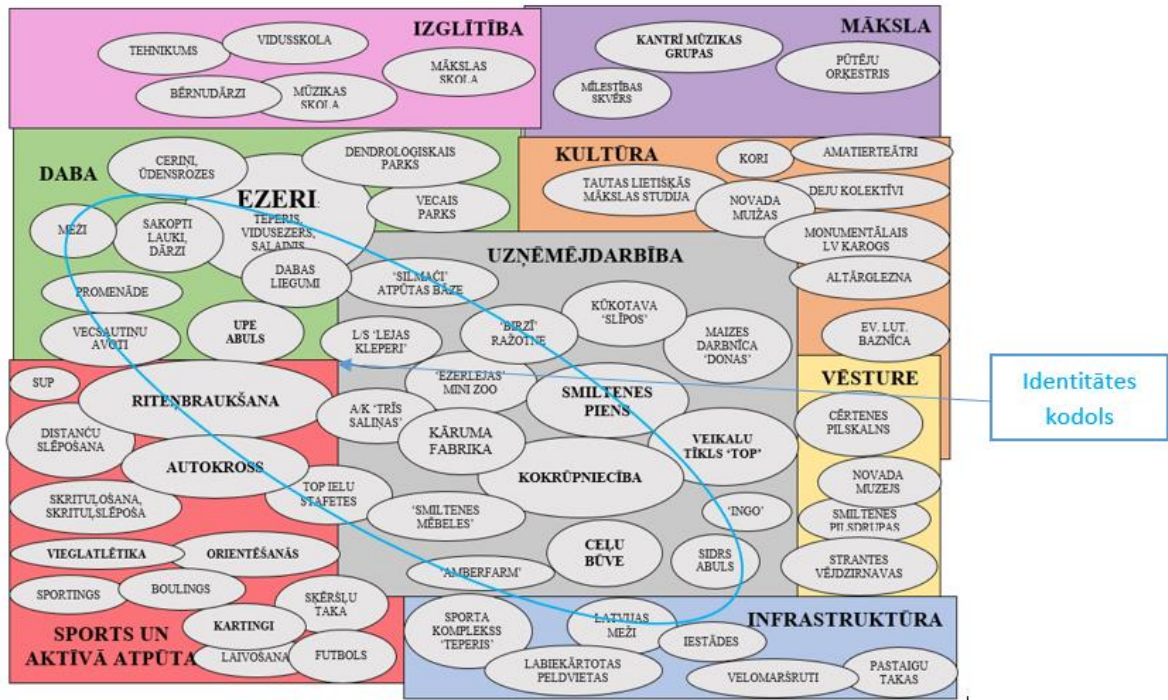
IZGLĪTĪBA

TEHNIKUMS

VIDUSSKOLA

MĀKSLAS SKOLA

BĒRNUDĀRZI

MŪZIKAS SKOLA

MĀKSLA

KANTRĪ MŪZIKAS GRUPAS

PŪTĒJU ORĶESTRIS

MĪLESTĪBAS SKVĒRS

DABA

CERIŅI, ŪDENSROZES

EZERI TEPERIS, VIDUSEZERS, SALAINIS

DENDROLOĢISKAIS PARKS

VECAIS PARKS

MEŽI

SAKOPTI LAUKI, DĀRZI

DABAS LIEGUMI

PROMENĀDE

VECSAULTIŅU AVOTI

UPE ABULS

KULTŪRA

KORI

AMATIERTEĀTRI

TAUTAS LIETIŠĶĀS MĀKSLAS STUDIJA

NOVADA MUIŽAS

DEJU KOLEKTĪVI

MONUMENTĀLAIS LV KAROGS

ALTĀRGLEZNA

EV. LUT. BAZNĪCA

UZŅĒMĒJDARBĪBA

'SILMAČI' ATPŪTAS BĀZE

KŪKOTAVA 'SLĪPOS'

'BIRZĪ' RAŽOTNE

MAIZES DARBNĪCA 'DONAS'

L/S 'LEJAS KLEPERI'

'EZERLEJAS' MINI ZOO

SMILTENES PIENS

A/K 'TRĪS SALIŅAS'

KĀRUMA FABRIKA

VEIKALU TĪKLS 'TOP'

KOKRŪPNIECĪBA

'SMILTENES MĒBELES'

'INGO'

CEĻU BŪVE

SIDRS ABULS

'AMBERFARM'

VĒSTURE

CĒRTENES PILSKALNS

NOVADA MUZEJS

SMILTENES PILSDRUPAS

STRANTES VĒJDZIRNAVAS

Identitātes kodols

SUP

RITEŅBRAUKŠANA

DISTANČU SLĒPOŠANA

AUTOKROSS

TOP IELU STAFETES

SKRITUĻOŠANA, SKRITUĻSLĒPOŠA

VIEGLATLĒTIKA

ORIENTĒŠANĀS

SPORTINGS

BOULINGS

ŠĶĒRŠĻU TAKA

KARTINGI

LAIVOŠANA

FUTBOLS

SPORTS UN AKTĪVĀ ATPŪTA

INFRASTRUKTŪRA

SPORTA KOMPLEKSS 'TEPERIS'

LATVIJAS MEŽI

IESTĀDES

LABIEKĀRTOTAS PELDVIETAS

VELOMARŠRUTI

PASTAIGU TAKAS